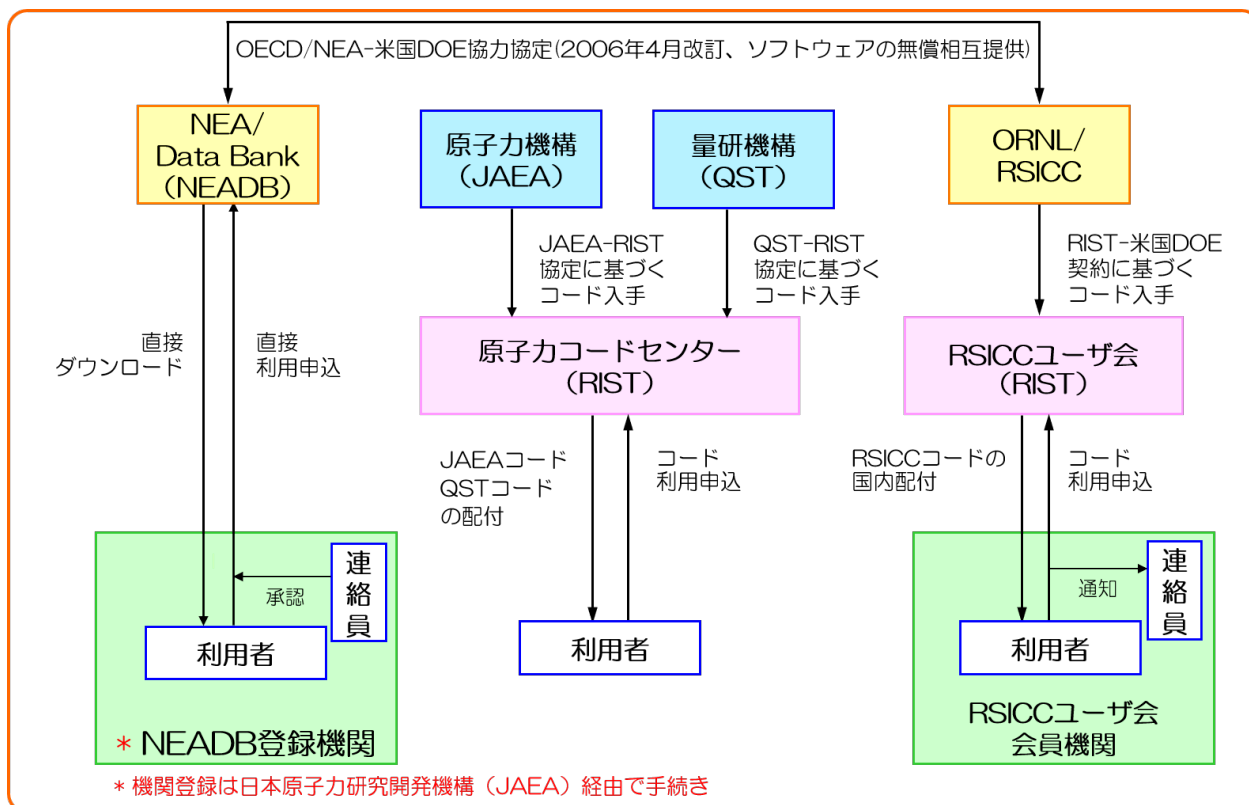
OECD/NEA-米国DOE協力協定(2006年4月改訂、ソフトウェアの無償相互提供)

NEA/
Data Bank
(NEADB)

原子力機構
(JAEA)

量研機構
(QST)

ORNL/
RSICC

JAEA-RIST
協定に基づく
コード入手

QST-RIST
協定に基づく
コード入手

RIST-米国DOE
契約に基づく
コード入手

直接
ダウンロード

直接
利用申込

原子力コードセンター
(RIST)

RSICCユーザ会
(RIST)

JAEAコード
QSTコード
の配付

コード
利用申込

RSICCコードの
国内配付

コード
利用申込

連
絡
員

承認

利用者

利用者

通知

連
絡
員

利用者

＊ NEADB登録機関

RSICCユーザ会
会員機関

＊機関登録は日本原子力研究開発機構(JAEA)経由で手続き